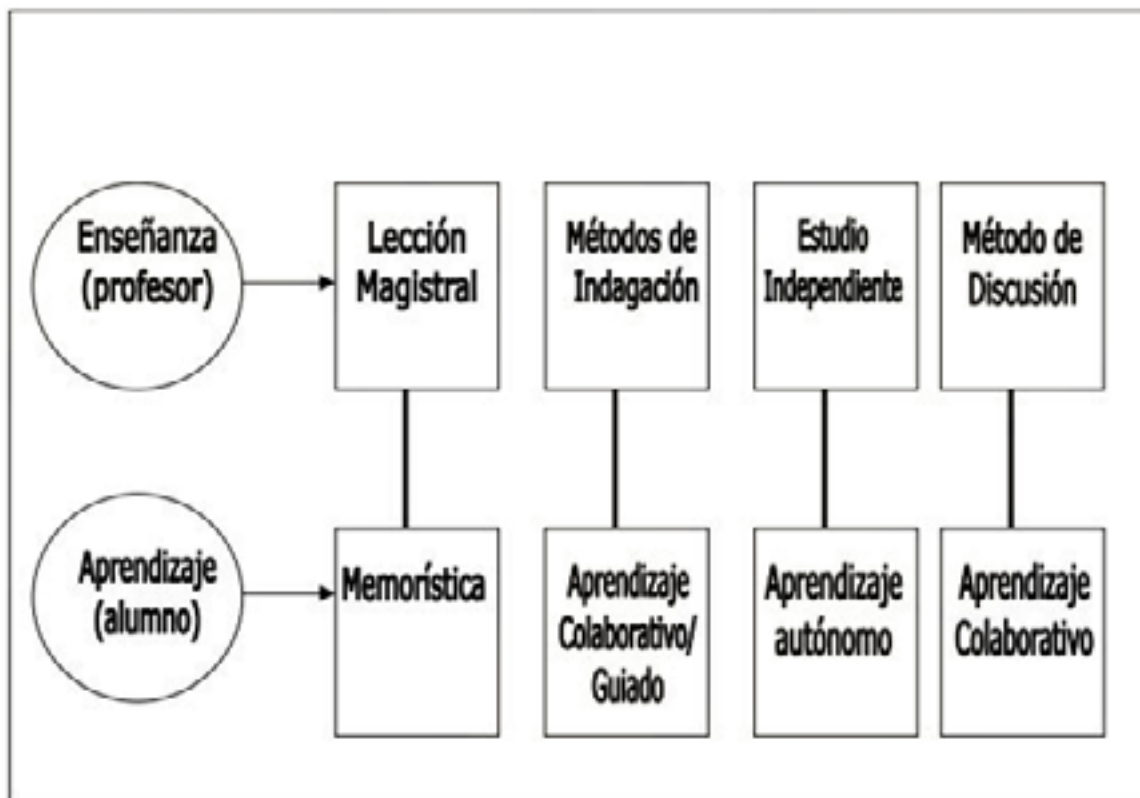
Enseñanza (profesor)

Lección Magistral

Métodos de Indagación

Estudio Independiente

Método de Discusión

Aprendizaje (alumno)

Memorística

Aprendizaje Colaborativo/ Guiado

Aprendizaje autónomo

Aprendizaje Colaborativo